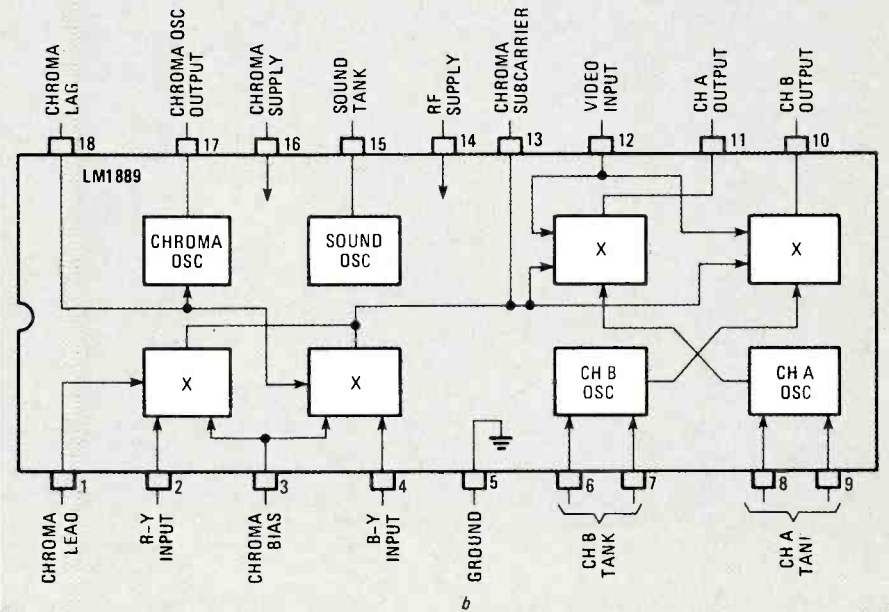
CHROMA LAG
18
CHROMA OSC OUTPUT
17
CHROMA SUPPLY
16
SOUND TANK
15
RF SUPPLY
14
CHROMA SUBCARRIER
13
VIDEO INPUT
12
CH A OUTPUT
11
CH B OUTPUT
10

LM1889

CHROMA OSC

SOUND OSC

X

X

X

X

CH B OSC

CH A OSC

1
CHROMA LEAD
2
R-Y INPUT
3
CHROMA BIAS
4
B-Y INPUT
5
GROUND
6
7
CH B TANK
8
9
CH A TANK

b